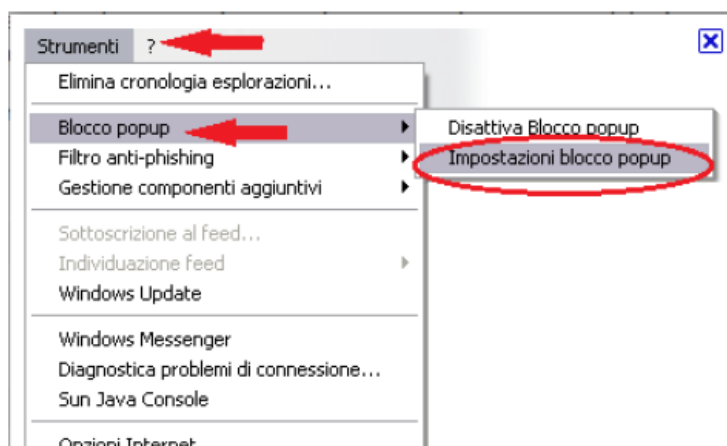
Strumenti ?

Elimina cronologia esplorazioni...

Blocco popup

Disattiva Blocco popup

Impostazioni blocco popup

Filtro anti-phishing

Gestione componenti aggiuntivi

Sottoscrizione al feed...

Individuazione feed

Windows Update

Windows Messenger

Diagnostica problemi di connessione...

Sun Java Console

Opzioni Internet